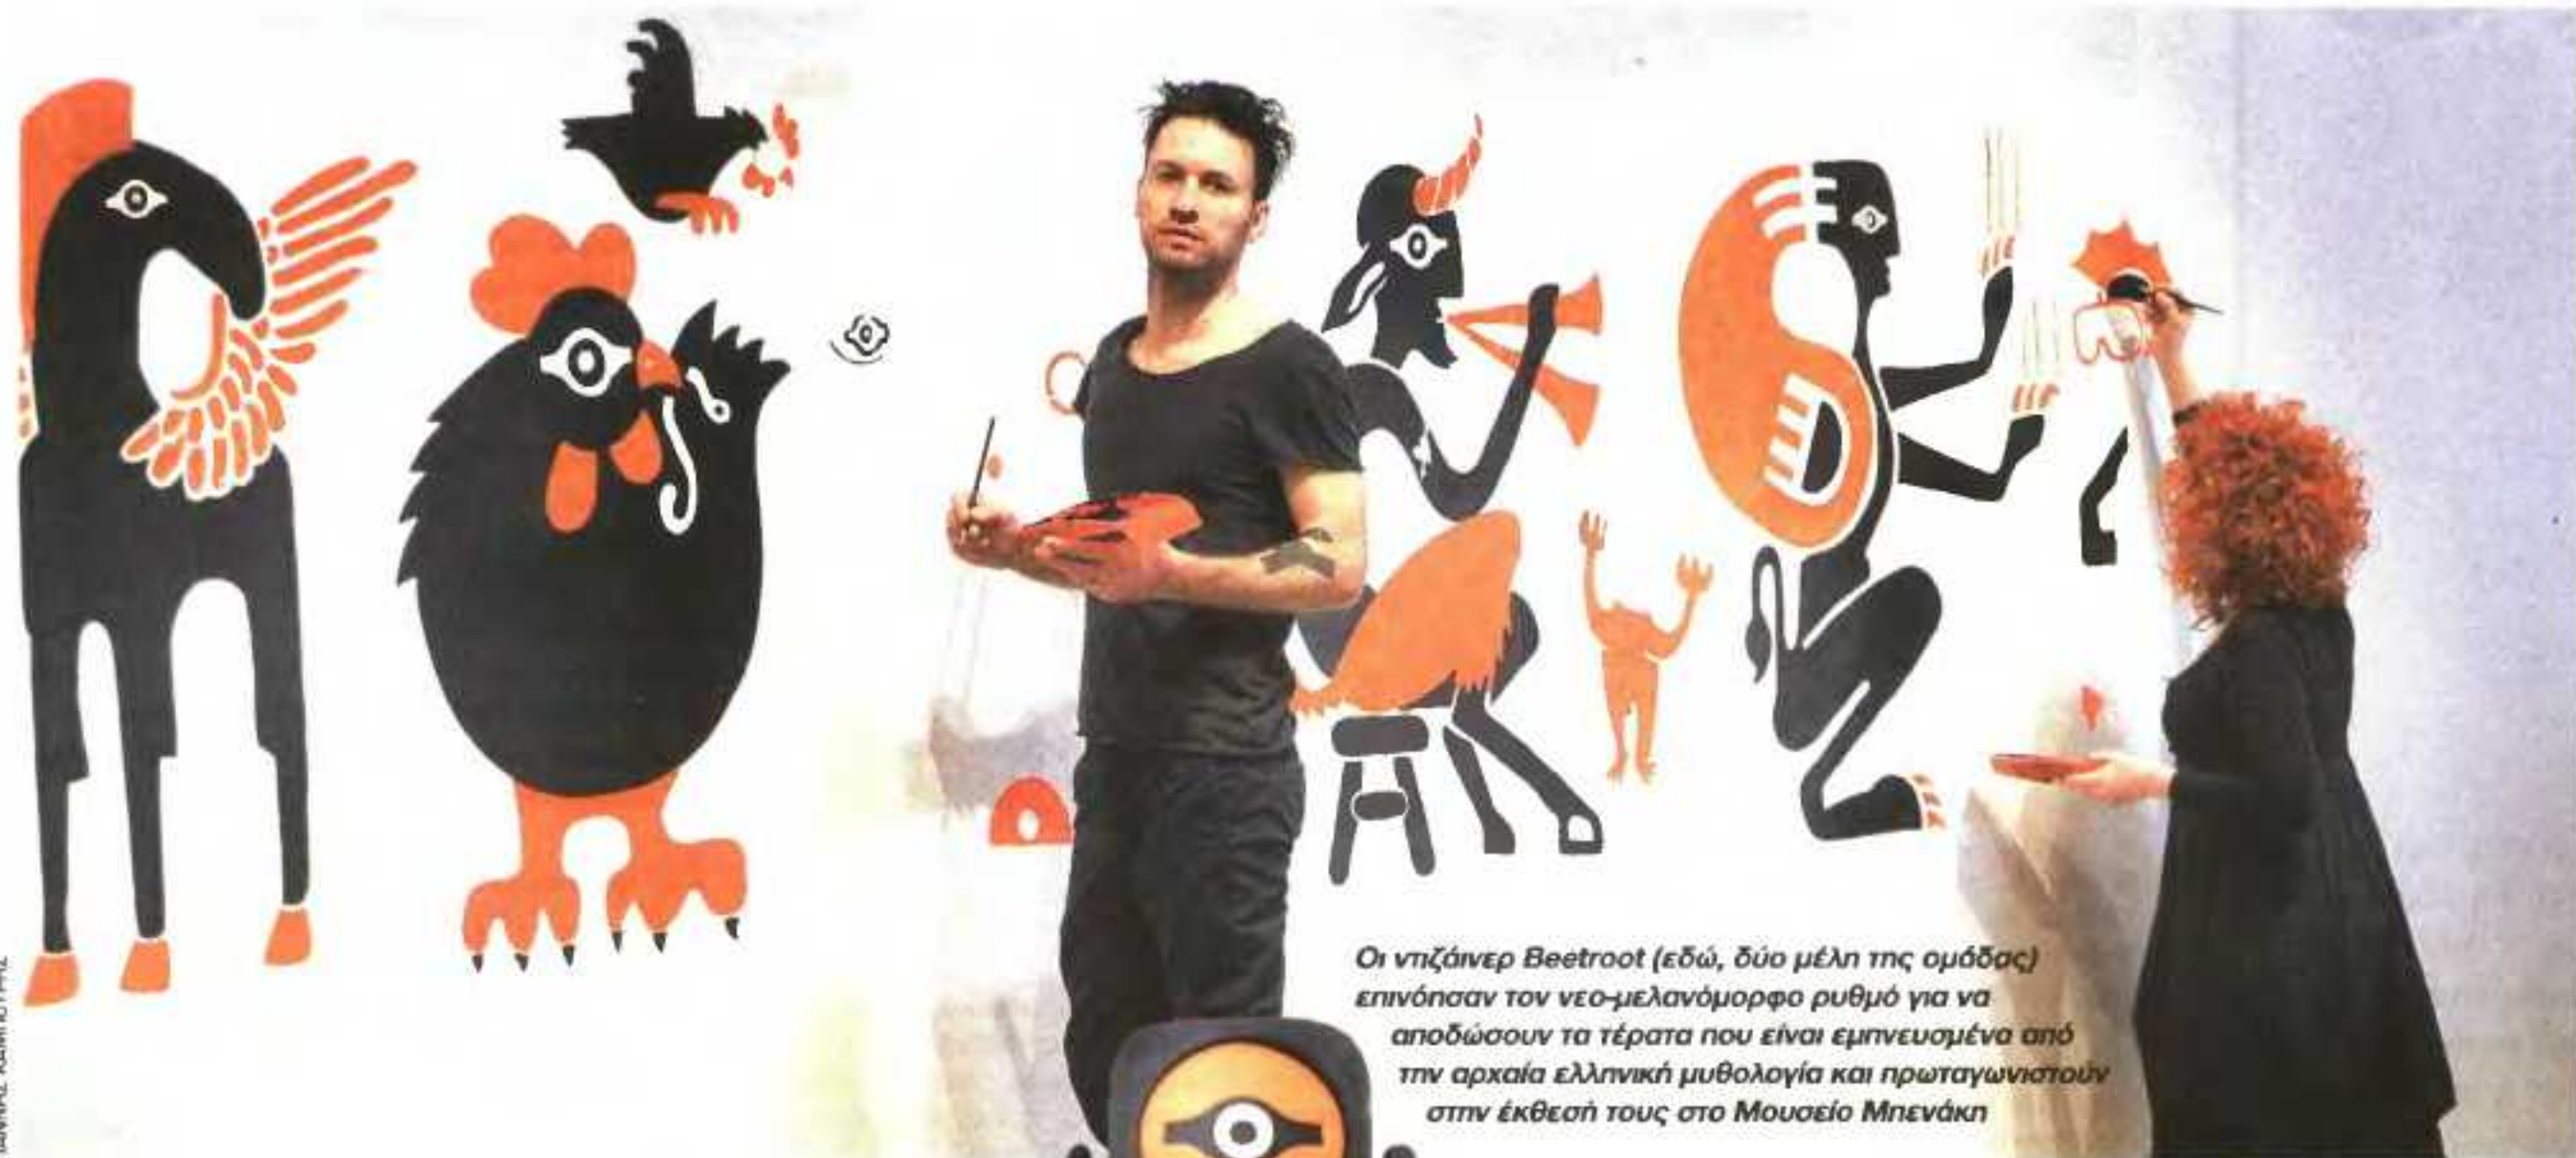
Οι ντιζάινερ Beetroot (εδώ, δύο μέλη της ομάδας) επινόησαν τον νεο-μελανόμορφο ρυθμό για να αποδώσουν τα τέρατα που είναι εμπνευσμένα από την αρχαία ελληνική μυθολογία και πρωταγωνιστούν στην έκθεσή τους στο Μουσείο Μπενάκη

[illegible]